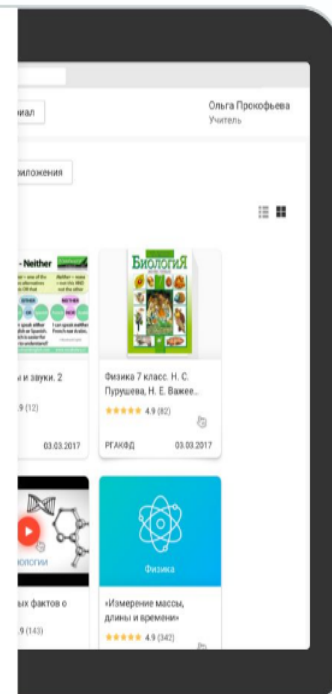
риал

Ольга Прокофьева
Учитель

риложения

- Neither

Neither

ы и звуки. 2

4.9 (12)

03.03.2017

БИОЛОГИЯ

Физика 7 класс. Н. С. Пурышева, Н. Е. Важее...

★★★★★ 4.9 (82)

РГАНФД

03.03.2017

иологии

ых фактов о

.9 (143)

Физика

«Измерение массы, длины и времени»

★★★★★ 4.9 (342)